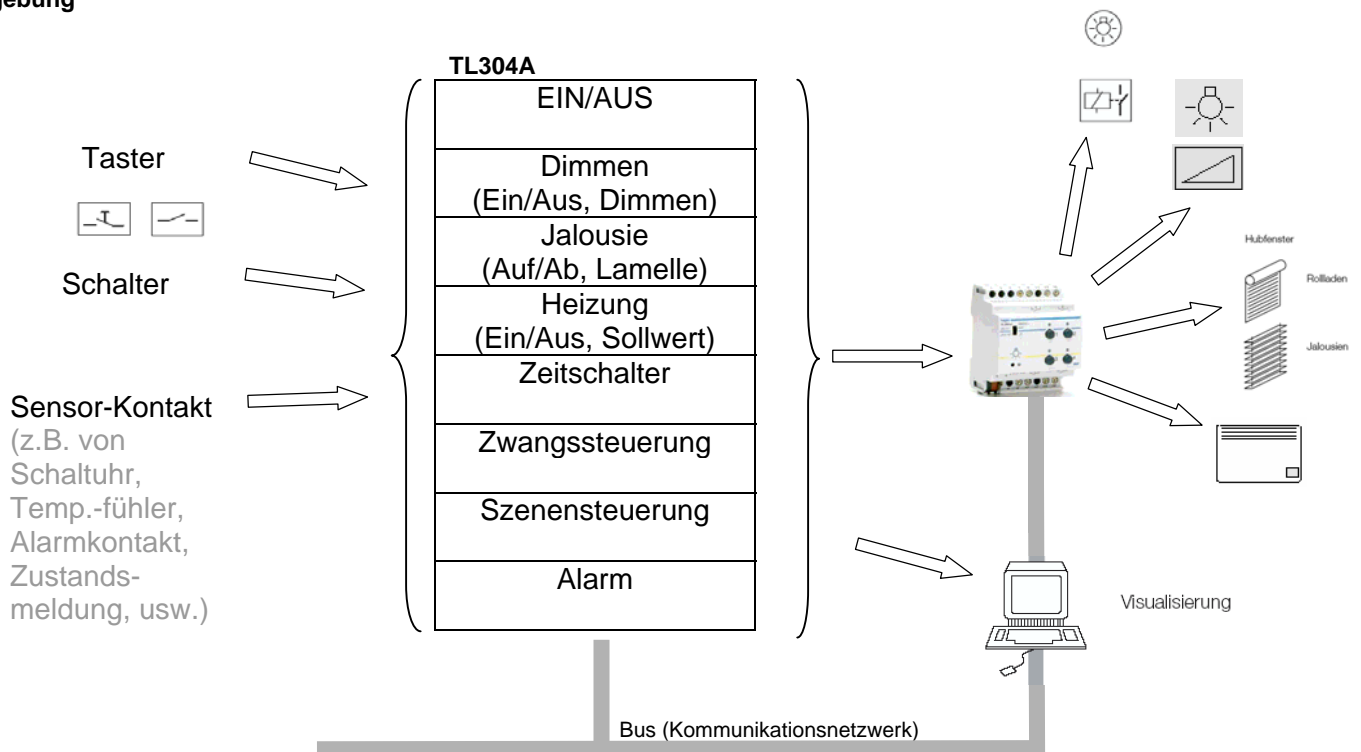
gebung

Taster

Schalter

Sensor-Kontakt
(z.B. von Schaltuhr, Temp.-fühler, Alarmkontakt, Zustandsmeldung, usw.)

TL304A

| EIN/AUS |
|---|
| Dimmen (Ein/Aus, Dimmen) |
| Jalousie (Auf/Ab, Lamelle) |
| Heizung (Ein/Aus, Sollwert) |
| Zeitschalter |
| Zwangssteuerung |
| Szenensteuerung |
| Alarm |

Hubfenster

Rollladen

Jalousien

Visualisierung

Bus (Kommunikationsnetzwerk)